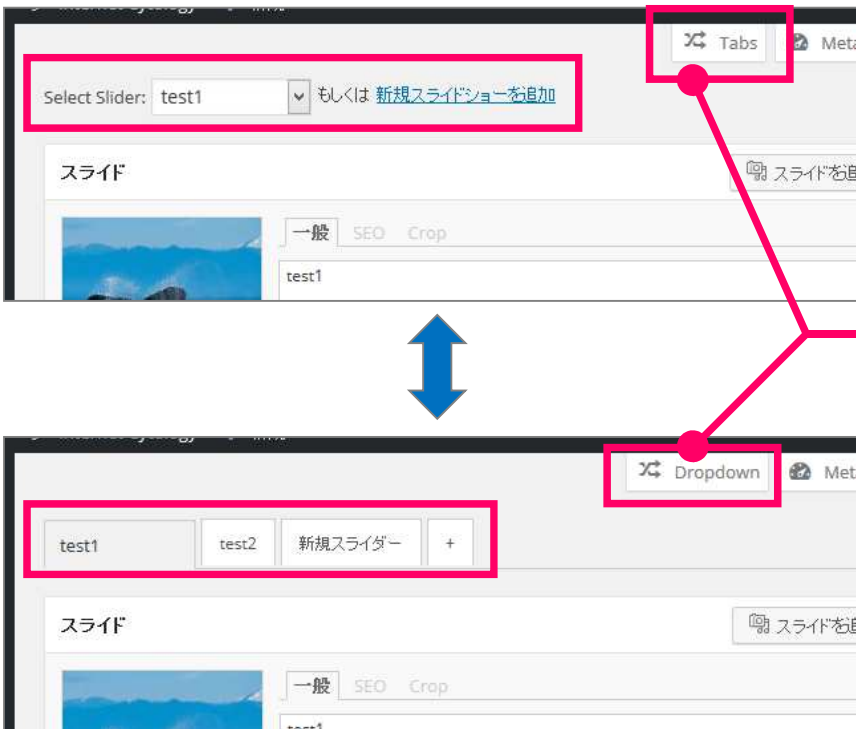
Tabs
Meta

Select Slider: test1 もしくは 新規スライドショーを追加

スライド
スライドを追

一般 SEO Crop

test1

Dropdown
Meta

test1 test2 新規スライダー +

スライド
スライドを追

一般 SEO Crop

test1